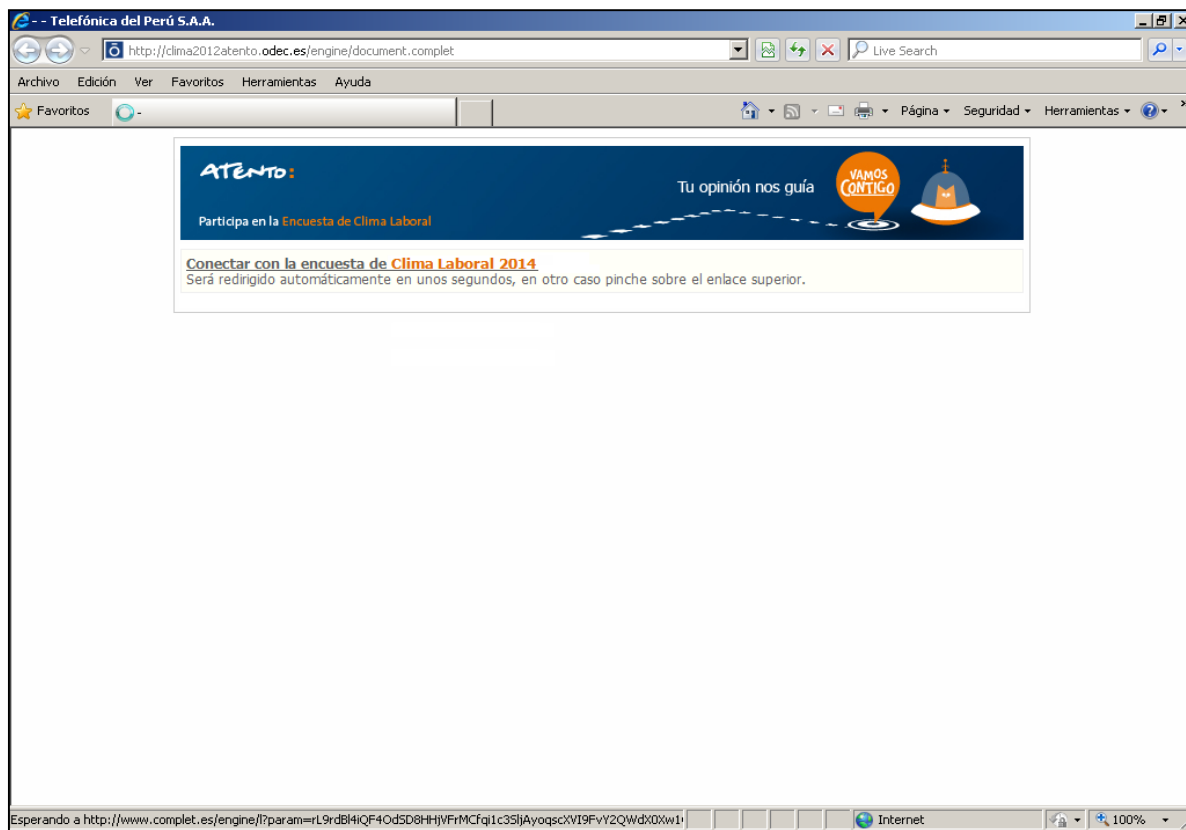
- - Telefónica del Perú S.A.A.

http://clima2012atento.odec.es/engine/document.complet

Live Search

Archivo Edición Ver Favoritos Herramientas Ayuda

Favoritos

Página ▾ Seguridad ▾ Herramientas ▾

ATENTO:

Tu opinión nos guía

VAMOS CONTIGO

Participa en la Encuesta de Clima Laboral

Conectar con la encuesta de Clima Laboral 2014
Será redirigido automáticamente en unos segundos, en otro caso pinche sobre el enlace superior.

Esperando a http://www.complet.es/engine/l?param=rL9rdBl4iQF4Od5D8HHjVFrMCfqi1c3SljAyoqscXVI9FvY2QWdX0Xw1

Internet

100%